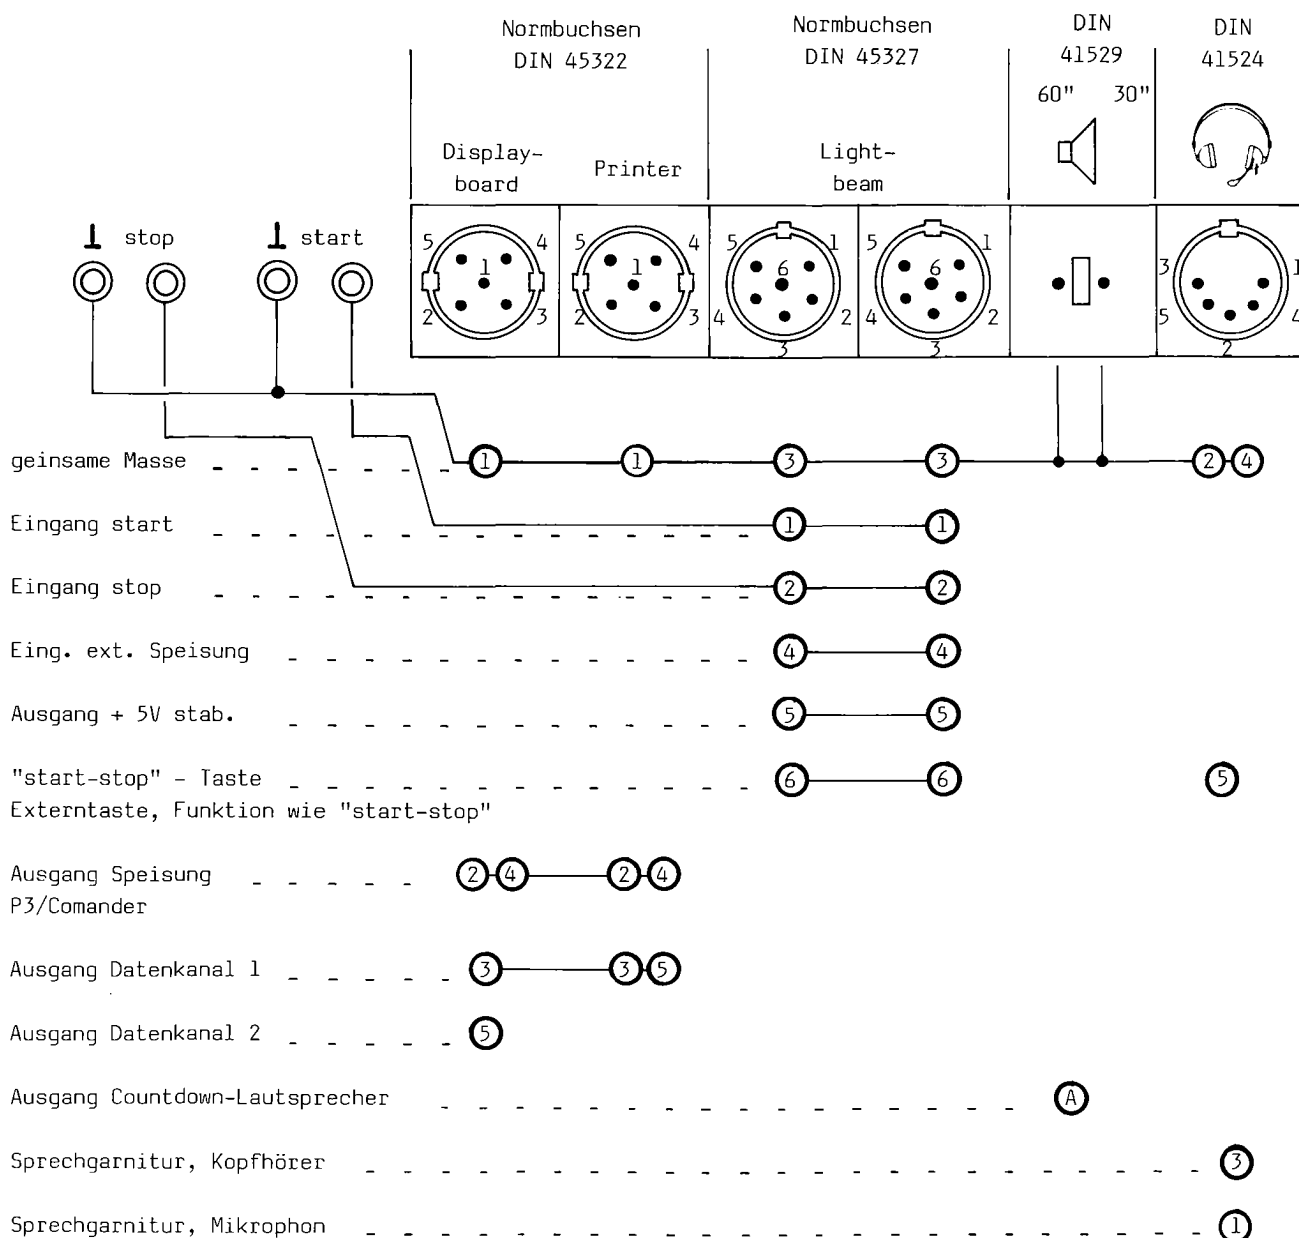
Normbuchsen DIN 45322

Normbuchsen DIN 45327

DIN 41529

DIN 41524

60"   30"

Display-board

Printer

Light-beam

stop   start

5 4 1 2 3

5 4 1 2 3

5 1 6 4 2 3

5 1 6 4 2 3

3 1 5 4 2

geinsame Masse - - - - - - 1 1 3 3 2 4

Eingang start - - - - - - - - - - - - - - 1 1

Eingang stop - - - - - - - - - - - - - - 2 2

Eing. ext. Speisung - - - - - - - - - - - - 4 4

Ausgang + 5V stab. - - - - - - - - - - - - 5 5

"start-stop" - Taste - - - - - - - - - - - - 6 6 5
Externtaste, Funktion wie "start-stop"

Ausgang Speisung - - - - - 2 4 2 4
P3/Comander

Ausgang Datenkanal 1 - - - - - 3 3 5

Ausgang Datenkanal 2 - - - - - 5

Ausgang Countdown-Lautsprecher - - - - - - - - - - - - - - - A

Sprechgarnitur, Kopfhörer - - - - - - - - - - - - - - - - - - - - - - 3

Sprechgarnitur, Mikrophon - - - - - - - - - - - - - - - - - - - - - - 1